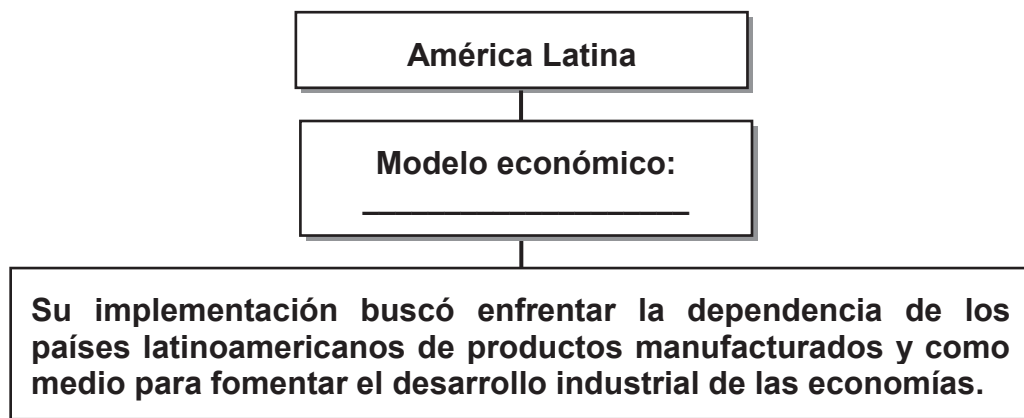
América Latina

Modelo económico:
___________________

Su implementación buscó enfrentar la dependencia de los países latinoamericanos de productos manufacturados y como medio para fomentar el desarrollo industrial de las economías.